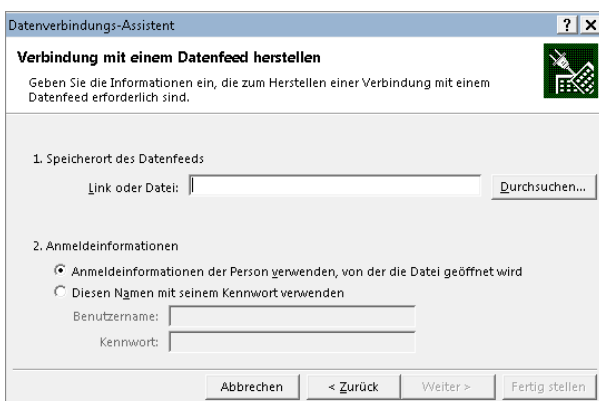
Datenverbindungs-Assistent

? X

Verbindung mit einem Datenfeed herstellen

Geben Sie die Informationen ein, die zum Herstellen einer Verbindung mit einem Datenfeed erforderlich sind.

1. Speicherort des Datenfeeds

Link oder Datei:

Durchsuchen...

2. Anmeldeinformationen

Anmeldeinformationen der Person verwenden, von der die Datei geöffnet wird

Diesen Namen mit seinem Kennwort verwenden

Benutzername:

Kennwort:

Abbrechen

< Zurück

Weiter >

Fertig stellen